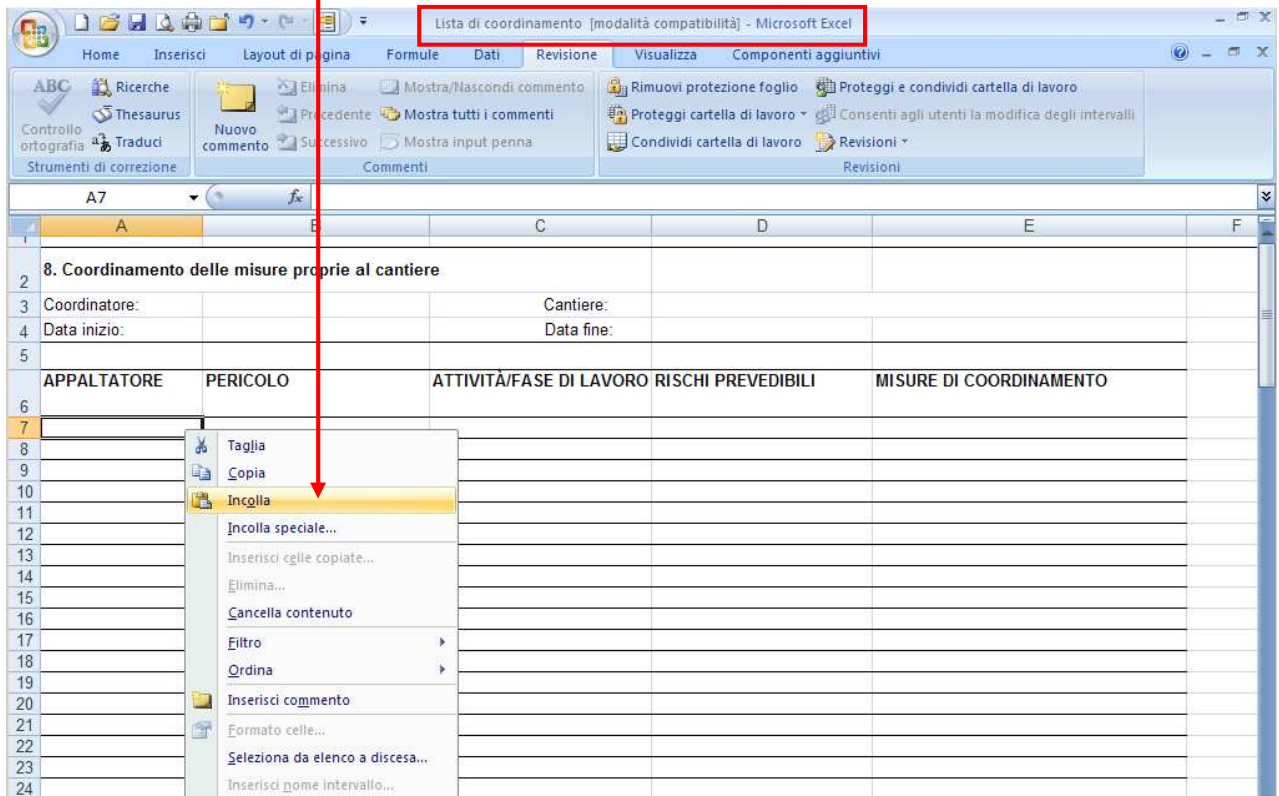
Lista di coordinamento [modalità compatibilità] - Microsoft Excel

Home Inserisci Layout di pagina Formule Dati Revisione Visualizza Componenti aggiuntivi

ABC Controllo ortografia
Ricerche
Thesaurus
Traduci
Strumenti di correzione

Nuovo commento
Elimina
Precedente
Successivo
Mostra/Nascondi commento
Mostra tutti i commenti
Mostra input penna
Commenti

Rimuovi protezione foglio
Proteggi cartella di lavoro
Condividi cartella di lavoro
Proteggi e condividi cartella di lavoro
Consenti agli utenti la modifica degli intervalli
Revisioni
Revisioni

A7 $f_x$

| | A | B | C | D | E | F |
|---|---|---|---|---|---|---|
| 2 | 8. Coordinamento delle misure proprie al cantiere | | | | | |
| 3 | Coordinatore: | | Cantiere: | | | |
| 4 | Data inizio: | | Data fine: | | | |
| 5 | | | | | | |
| 6 | APPALTATORE | PERICOLO | ATTIVITÀ/FASE DI LAVORO | RISCHI PREVEDIBILI | MISURE DI COORDINAMENTO | |
| 7 | | | | | | |
| 8 | | | | | | |
| 9 | | | | | | |
| 10 | | | | | | |
| 11 | | | | | | |
| 12 | | | | | | |
| 13 | | | | | | |
| 14 | | | | | | |
| 15 | | | | | | |
| 16 | | | | | | |
| 17 | | | | | | |
| 18 | | | | | | |
| 19 | | | | | | |
| 20 | | | | | | |
| 21 | | | | | | |
| 22 | | | | | | |
| 23 | | | | | | |
| 24 | | | | | | |

Taglia
Copia
Incolla
Incolla speciale...
Inserisci celle copiate...
Elimina...
Cancella contenuto
Filtro
Ordina
Inserisci commento
Formato celle...
Seleziona da elenco a discesa...
Inserisci nome intervallo...